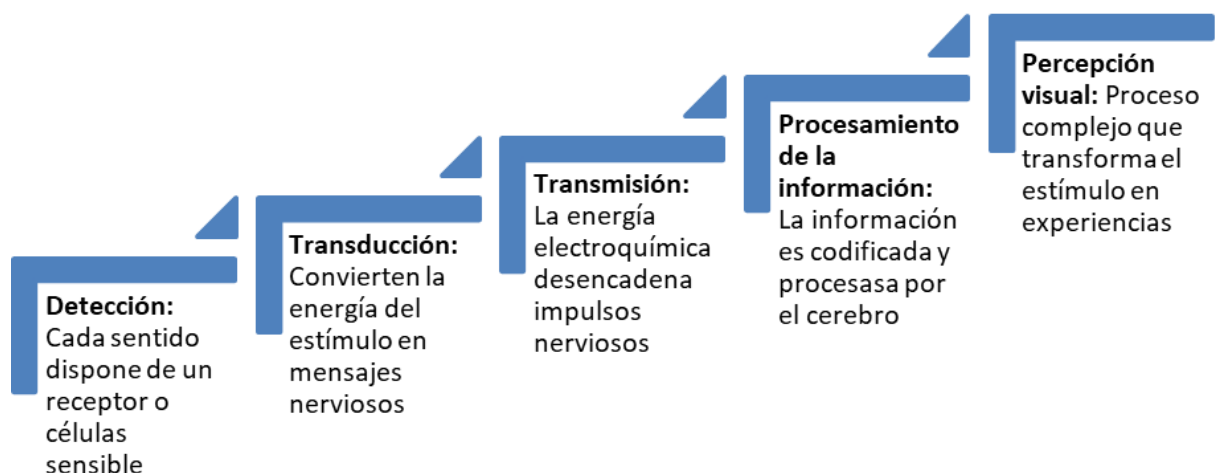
Detección: Cada sentido dispone de un receptor o células sensible

Transducción: Convierten la energía del estímulo en mensajes nerviosos

Transmisión: La energía electroquímica desencadena impulsos nerviosos

Procesamiento de la información: La información es codificada y procesasa por el cerebro

Percepción visual: Proceso complejo que transforma el estímulo en experiencias